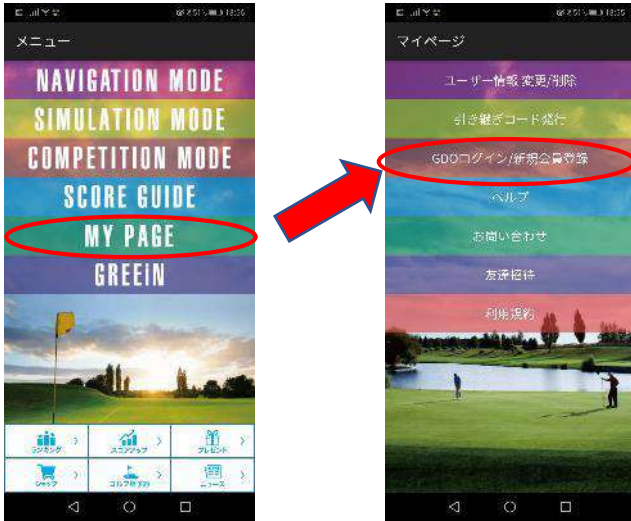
メニュー

NAVIGATION MODE
SIMULATION MODE
COMPETITION MODE
SCORE GUIDE
MY PAGE
GREEIN

ランキング
スコアアップ
プレゼント
ショップ
ゴルフ場予約
ニュース

マイページ

ユーザー情報 変更/削除
引き継ぎコード発行
GDOログイン/新規会員登録
ヘルプ
お問い合わせ
友達招待
利用規約